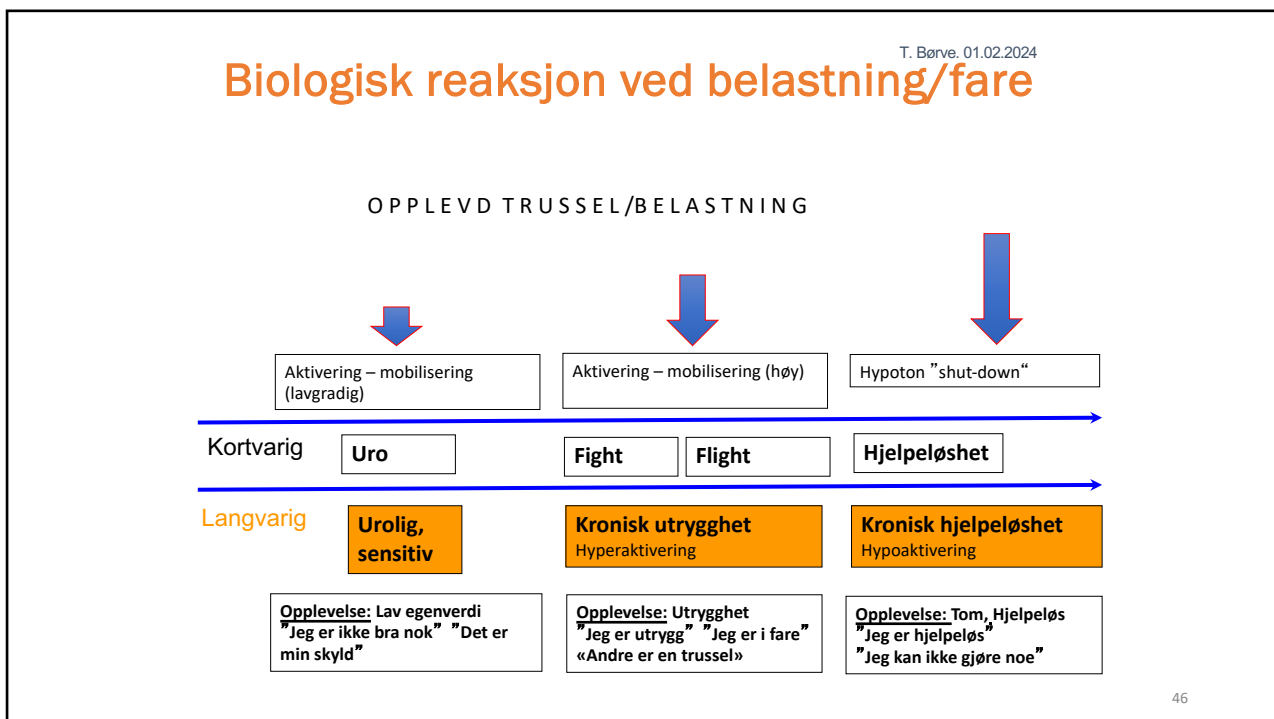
T. Børve. 01.02.2024

Biologisk reaksjon ved belastning/fare

OPPLEVD TRUSSEL/BELASTNING

Aktivering – mobilisering (lavgradig)

Aktivering – mobilisering (høy)

Hypoton ”shut-down“

Kortvarig

Uro

Fight

Flight

Hjelpeløshet

Langvarig

Urolig, sensitiv

Kronisk utrygghet
Hyperaktivering

Kronisk hjelpeløshet
Hypoaktivering

Opplevelse: Lav egenverdi
”Jeg er ikke bra nok” ”Det er min skyld”

Opplevelse: Utrygghet
”Jeg er utrygg” ”Jeg er i fare”
«Andre er en trussel»

Opplevelse: Tom, Hjelpeløs
”Jeg er hjelpeløs”
”Jeg kan ikke gjøre noe”

46